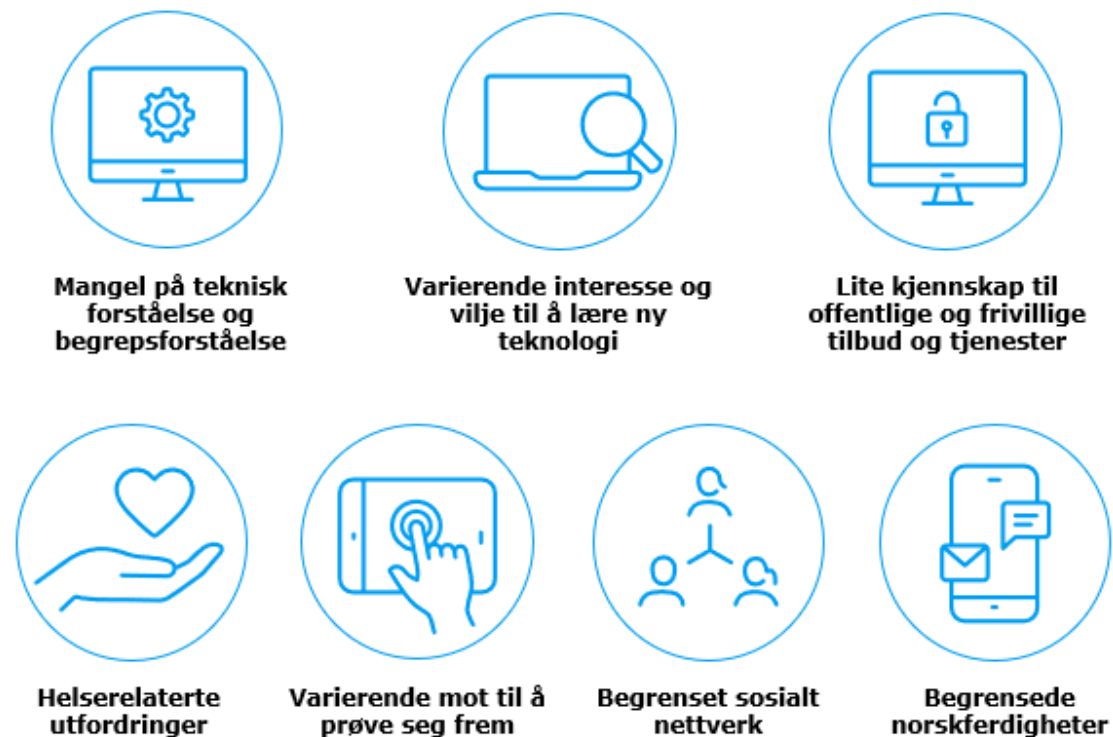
Mangel på teknisk forståelse og begrepsforståelse

Varierende interesse og vilje til å lære ny teknologi

Lite kjennskap til offentlige og frivillige tilbud og tjenester

Helserelaterte utfordringer

Varierende mot til å prøve seg frem

Begrenset sosialt nettverk

Begrensede norskferdigheter